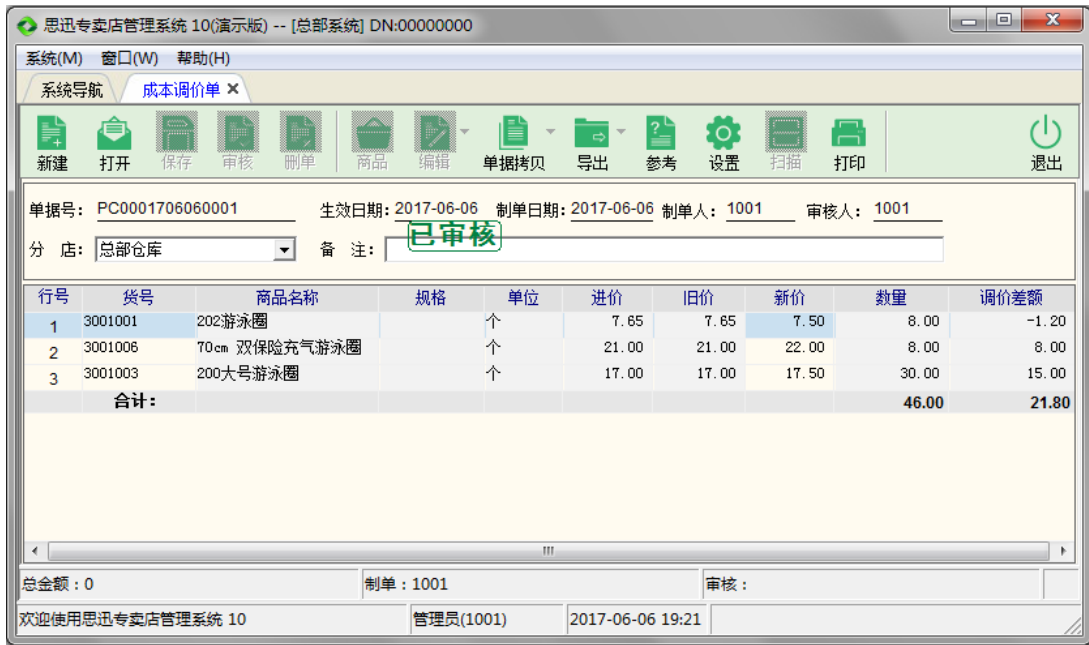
思迅专卖店管理系统 10(演示版) -- [总部系统] DN:00000000

系统(M) 窗口(W) 帮助(H)

系统导航 成本调价单 ✕

新建 打开 保存 审核 删单 商品 编辑 单据拷贝 导出 参考 设置 扫描 打印 退出

单据号: PC0001706060001 生效日期: 2017-06-06 制单日期: 2017-06-06 制单人: 1001 审核人: 1001

分 店: 总部仓库 备 注: 已审核

| 行号 | 货号 | 商品名称 | 规格 | 单位 | 进价 | 旧价 | 新价 | 数量 | 调价差额 |
|---|---|---|---|---|---|---|---|---|---|
| 1 | 3001001 | 202游泳圈 | | 个 | 7.65 | 7.65 | 7.50 | 8.00 | -1.20 |
| 2 | 3001006 | 70cm 双保险充气游泳圈 | | 个 | 21.00 | 21.00 | 22.00 | 8.00 | 8.00 |
| 3 | 3001003 | 200大号游泳圈 | | 个 | 17.00 | 17.00 | 17.50 | 30.00 | 15.00 |
| | 合计: | | | | | | | 46.00 | 21.80 |

总金额: 0 制单: 1001 审核:

欢迎使用思迅专卖店管理系统 10 管理员(1001) 2017-06-06 19:21